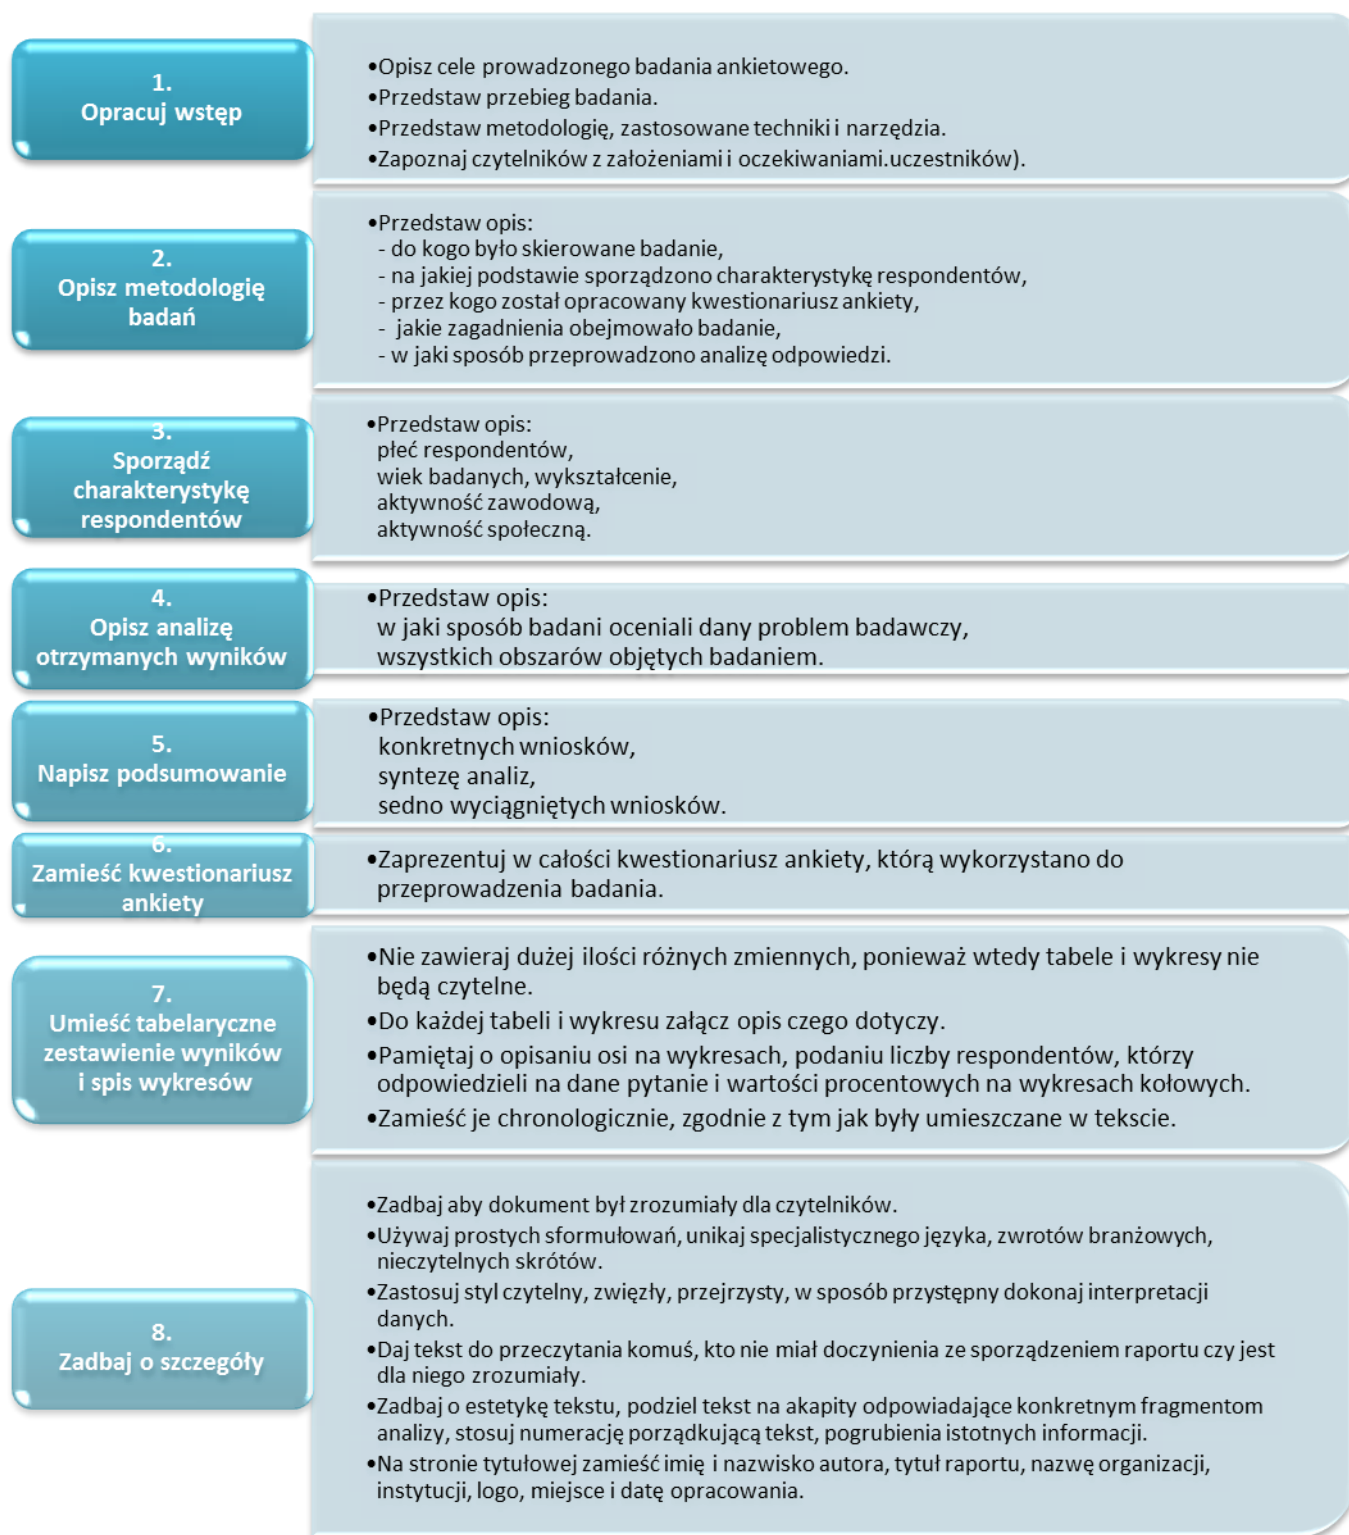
1.
Opracuj wstęp

•Opisz cele prowadzonego badania ankietowego.
•Przedstaw przebieg badania.
•Przedstaw metodologię, zastosowane techniki i narzędzia.
•Zapoznaj czytelników z założeniami i oczekiwaniami.uczestników).

2.
Opisz metodologię badań

•Przedstaw opis:
- do kogo było skierowane badanie,
- na jakiej podstawie sporządzono charakterystykę respondentów,
- przez kogo został opracowany kwestionariusz ankiety,
- jakie zagadnienia obejmowało badanie,
- w jaki sposób przeprowadzono analizę odpowiedzi.

3.
Sporządź charakterystykę respondentów

•Przedstaw opis:
płeć respondentów,
wiek badanych, wykształcenie,
aktywność zawodową,
aktywność społeczną.

4.
Opisz analizę otrzymanych wyników

•Przedstaw opis:
w jaki sposób badani oceniali dany problem badawczy,
wszystkich obszarów objętych badaniem.

5.
Napisz podsumowanie

•Przedstaw opis:
konkretnych wniosków,
syntezę analiz,
sedno wyciągniętych wniosków.

6.
Zamieść kwestionariusz ankiety

•Zaprezentuj w całości kwestionariusz ankiety, którą wykorzystano do przeprowadzenia badania.

7.
Umieść tabelaryczne zestawienie wyników i spis wykresów

•Nie zawieraj dużej ilości różnych zmiennych, ponieważ wtedy tabele i wykresy nie będą czytelne.
•Do każdej tabeli i wykresu załącz opis czego dotyczy.
•Pamiętaj o opisaniu osi na wykresach, podaniu liczby respondentów, którzy odpowiedzieli na dane pytanie i wartości procentowych na wykresach kołowych.
•Zamieść je chronologicznie, zgodnie z tym jak były umieszczane w tekscie.

8.
Zadbaj o szczegóły

•Zadbaj aby dokument był zrozumiały dla czytelników.
•Używaj prostych sformułowań, unikaj specjalistycznego języka, zwrotów branżowych, nieczytelnych skrótów.
•Zastosuj styl czytelny, zwięzły, przejrzysty, w sposób przystępny dokonaj interpretacji danych.
•Daj tekst do przeczytania komuś, kto nie miał doczynienia ze sporządzeniem raportu czy jest dla niego zrozumiały.
•Zadbaj o estetykę tekstu, podziel tekst na akapity odpowiadające konkretnym fragmentom analizy, stosuj numerację porządkującą tekst, pogrubienia istotnych informacji.
•Na stronie tytułowej zamieść imię i nazwisko autora, tytuł raportu, nazwę organizacji, instytucji, logo, miejsce i datę opracowania.